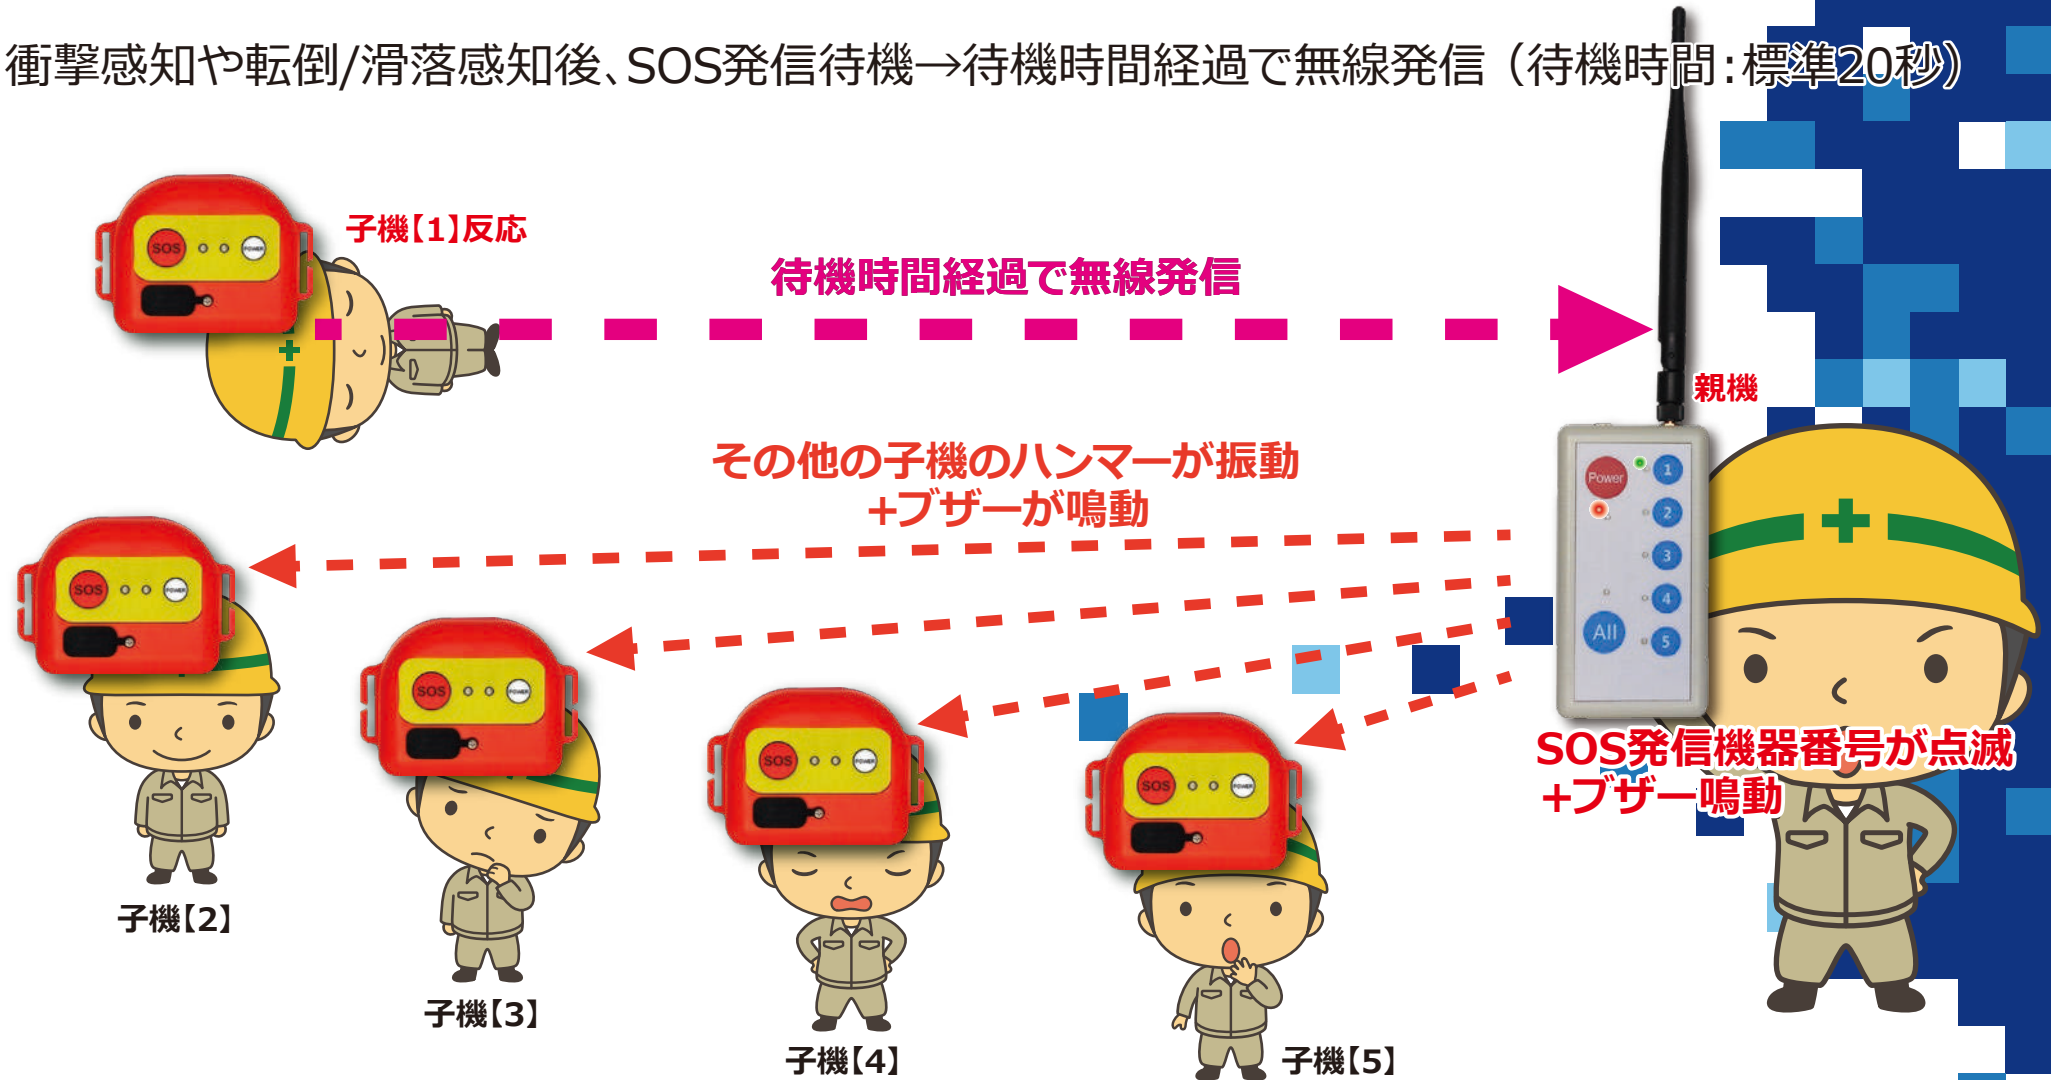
衝撃感知や転倒/滑落感知後、SOS発信待機→待機時間経過で無線発信（待機時間：標準20秒）

子機【1】反応

待機時間経過で無線発信

SOS

POWER

親機

その他の子機のハンマーが振動
+ブザーが鳴動

Power

1

2

3

4

5

All

SOS発信機器番号が点滅
+ブザー鳴動

子機【2】

子機【3】

子機【4】

子機【5】